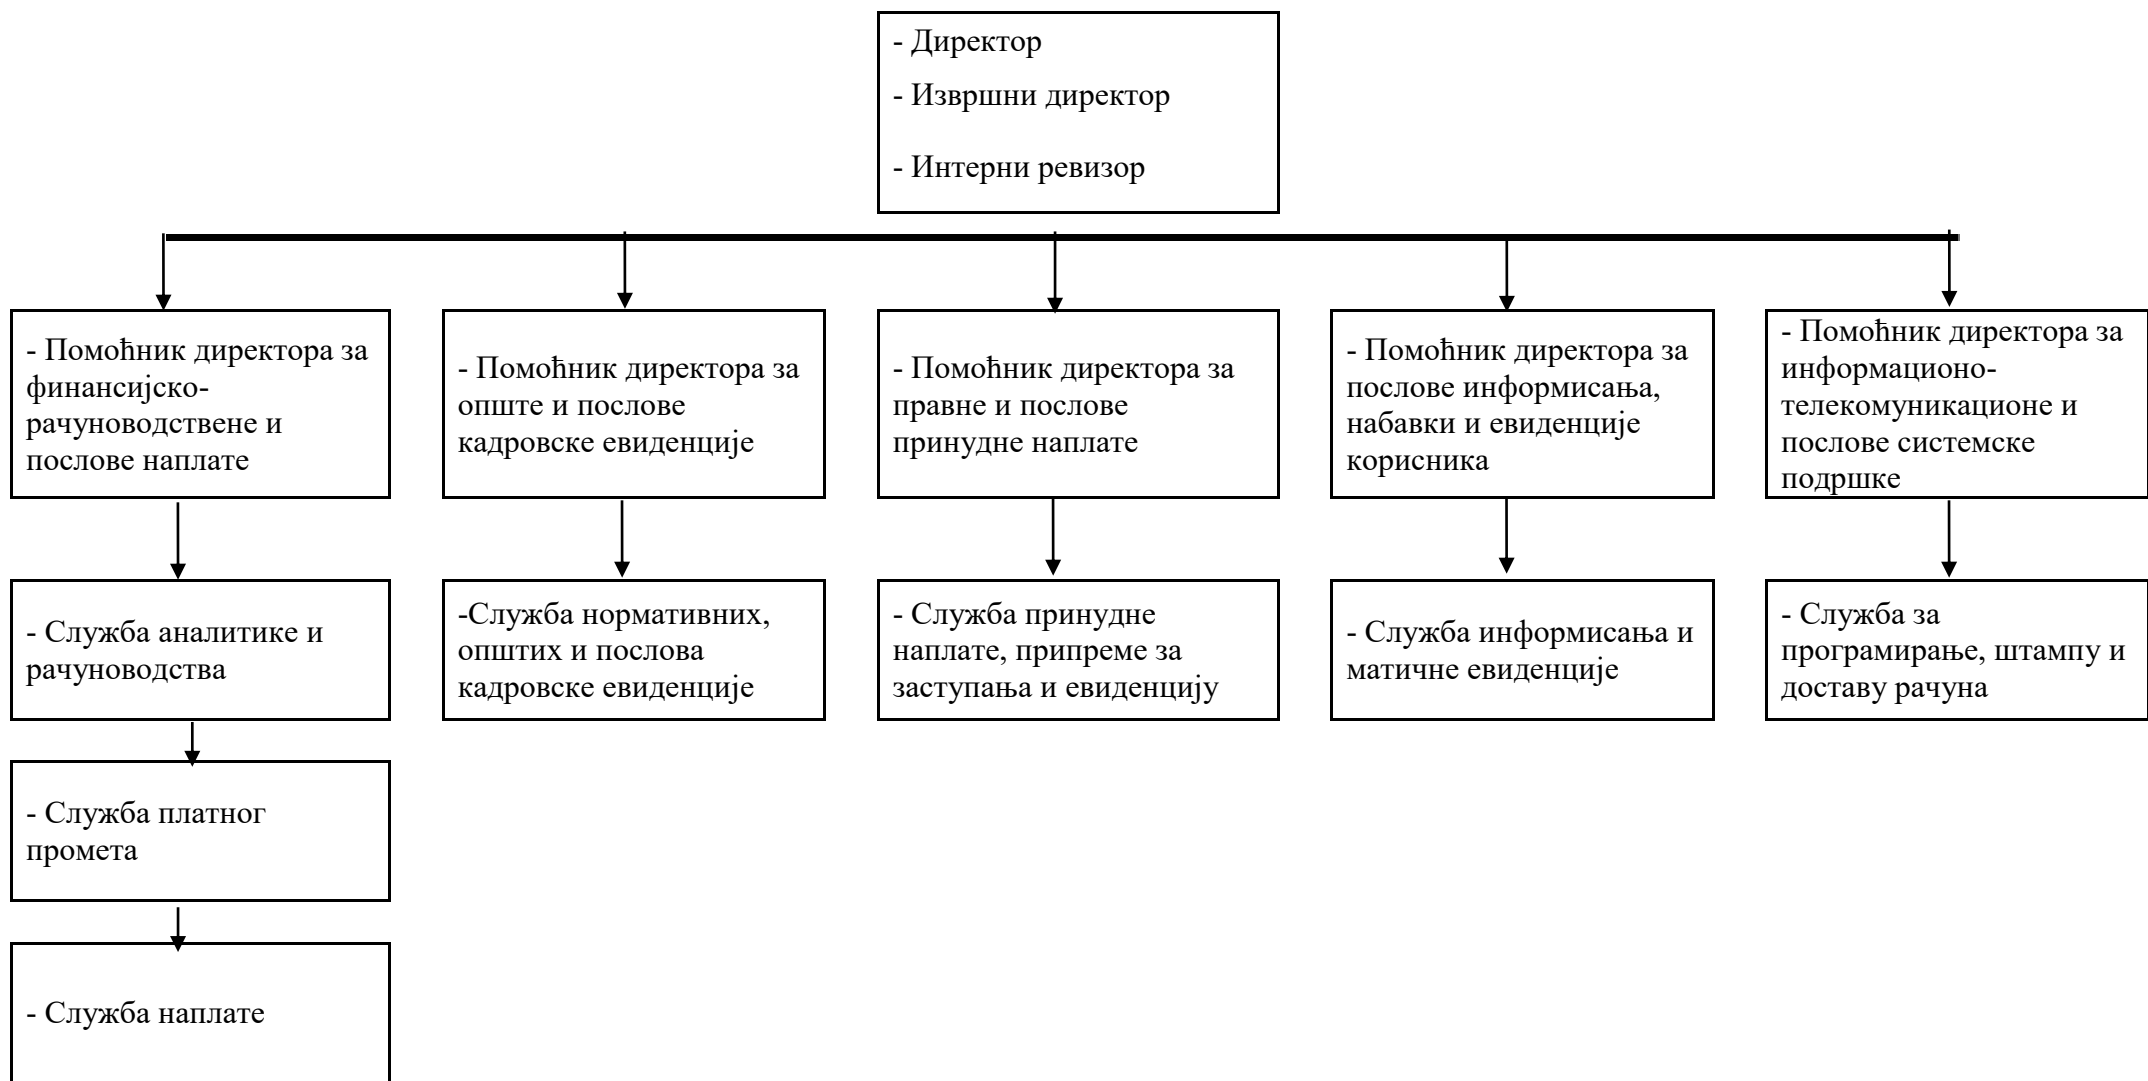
- Директор

- Извршни директор

- Интерни ревизор

- Помоћник директора за финансијско-рачуноводствене и послове наплате

- Служба аналитике и рачуноводства

- Служба платног промета

- Служба наплате

- Помоћник директора за опште и послове кадровске евиденције

-Служба нормативних, општих и послова кадровске евиденције

- Помоћник директора за правне и послове принудне наплате

- Служба принудне наплате, припреме за заступања и евиденцију

- Помоћник директора за послове информисања, набавки и евиденције корисника

- Служба информисања и матичне евиденције

- Помоћник директора за информационо-телекомуникационе и послове системске подршке

- Служба за програмирање, штампу и доставу рачуна